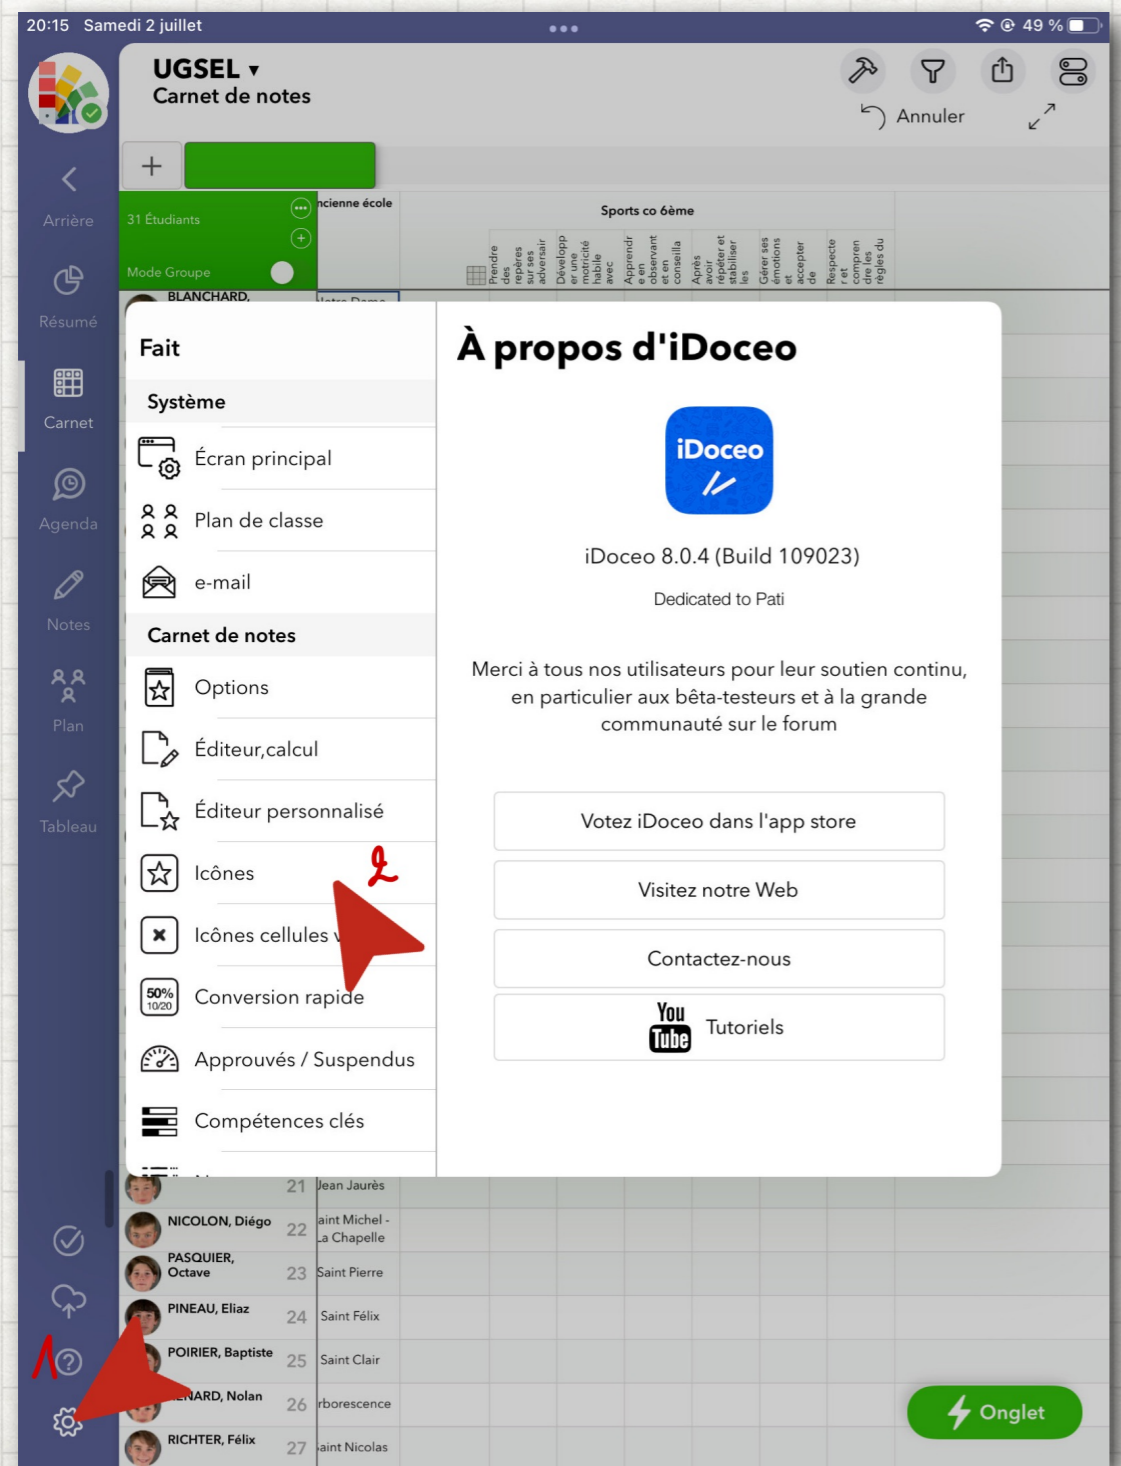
20:15 Samedi 2 juillet

49 %

UGSEL ▾
Carnet de notes

Annuler

Arrière

Résumé

Carnet

Agenda

Notes

Plan

Tableau

31 Étudiants

Mode Groupe

ncienne école

Sports co 6ème

Prendre des repères sur ses adversair

Développer une motricité habile avec

Apprendre en observant et en conseilla

Après avoir répéter et stabiliser les

Gérer ses émotions et accepter de

Respecter et comprendre les règles du

BLANCHARD,

Fait

Système

Écran principal

Plan de classe

e-mail

Carnet de notes

Options

Éditeur,calcul

Éditeur personnalisé

Icônes

Icônes cellules v

Conversion rapide

Approuvés / Suspendus

Compétences clés

2

À propos d'iDoceo

iDoceo

iDoceo 8.0.4 (Build 109023)

Dedicated to Pati

Merci à tous nos utilisateurs pour leur soutien continu, en particulier aux bêta-testeurs et à la grande communauté sur le forum

Votez iDoceo dans l'app store

Visitez notre Web

Contactez-nous

You Tube Tutoriels

21 Jean Jaurès

NICOLON, Diégo 22 aint Michel - La Chapelle

PASQUIER, Octave 23 Saint Pierre

PINEAU, Eliaz 24 Saint Félix

POIRIER, Baptiste 25 Saint Clair

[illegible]NARD, Nolan 26 rborescence

RICHTER, Félix 27 aint Nicolas

1

Onglet